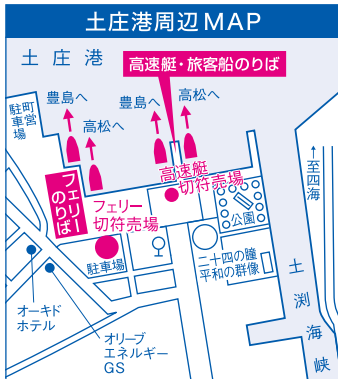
土庄港周辺MAP

土 庄 港

高速艇・旅客船のりば

駐町
車営
場

豊島へ

高松へ

豊島へ

高松へ

フェリーのりば

フェリー
切符売場

高速艇
切符売場

公園

駐車場

二十四の瞳
平和の群像

至四海

土
渕
海
峡

オーキド
ホテル

オリーブ
エネルギー
GS